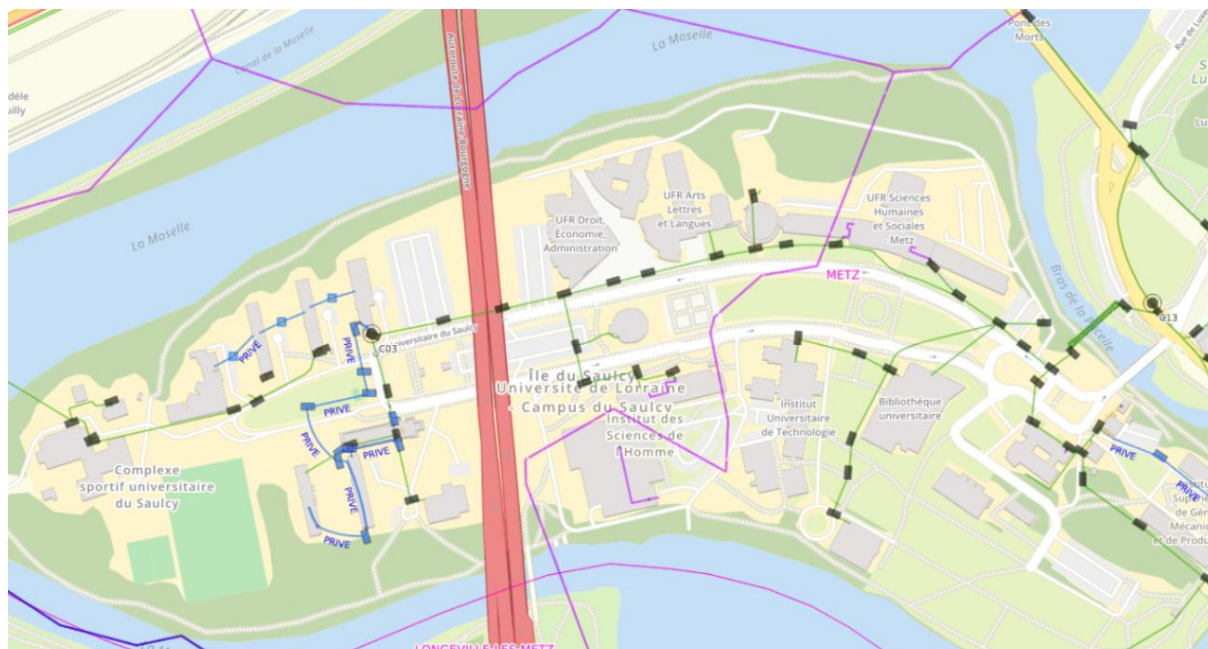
Pont des Morts

La Moselle

Canal de la Moselle

dèle
ully

Autoroute de Lorraine-Bourgogne

La Moselle

UFR Droit, Économie, Administration

UFR Arts Lettres et Langues

UFR Sciences Humaines et Sociales Metz

METZ

Bras de la Moselle

G13

C03

Boulevard Universitaire du Saulcy

PRIVE

PRIVE

PRIVE

PRIVE

PRIVE

PRIVE

PRIVE

Île du Saulcy
Université de Lorraine
- Campus du Saulcy

Institut des Sciences de l'Homme

Institut Universitaire de Technologie

Bibliothèque universitaire

Complexe sportif universitaire du Saulcy

PRIVE

PRIVE

Institut Supérieur de Génie Mécanique et de Produ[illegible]

LONGEVILLE-LÈS-METZ